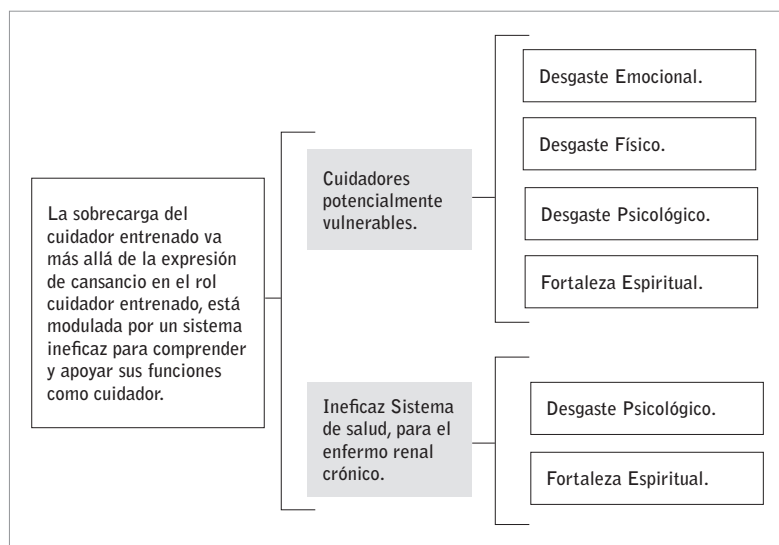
La sobrecarga del cuidador entrenado va más allá de la expresión de cansancio en el rol cuidador entrenado, está modulada por un sistema ineficaz para comprender y apoyar sus funciones como cuidador.

Cuidadores potencialmente vulnerables.

Desgaste Emocional.

Desgaste Físico.

Desgaste Psicológico.

Fortaleza Espiritual.

Ineficaz Sistema de salud, para el enfermo renal crónico.

Desgaste Psicológico.

Fortaleza Espiritual.